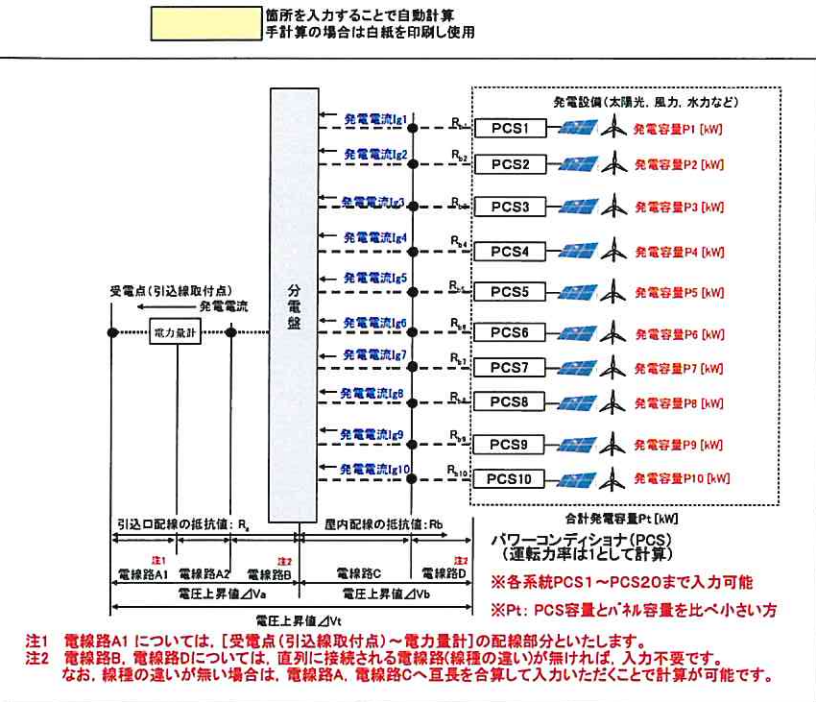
箇所を入力することで自動計算
手計算の場合は白紙を印刷し使用

発電設備(太陽光, 風力, 水力など)

発電電流Ig1 $R_{b1}$ PCS1 発電容量P1 [kW]
発電電流Ig2 $R_{b2}$ PCS2 発電容量P2 [kW]
発電電流Ig3 $R_{b3}$ PCS3 発電容量P3 [kW]
発電電流Ig4 $R_{b4}$ PCS4 発電容量P4 [kW]
発電電流Ig5 $R_{b5}$ PCS5 発電容量P5 [kW]
発電電流Ig6 $R_{b6}$ PCS6 発電容量P6 [kW]
発電電流Ig7 $R_{b7}$ PCS7 発電容量P7 [kW]
発電電流Ig8 $R_{b8}$ PCS8 発電容量P8 [kW]
発電電流Ig9 $R_{b9}$ PCS9 発電容量P9 [kW]
発電電流Ig10 $R_{b10}$ PCS10 発電容量P10 [kW]

受電点(引込線取付点)
発電電流
電力量計
分電盤

合計発電容量Pt [kW]

引込口配線の抵抗値: $R_a$
屋内配線の抵抗値: Rb

パワーコンディショナ(PCS)
(運転力率は1として計算)

注1
電線路A1 電線路A2
注2
電線路B
電線路C
注2
電線路D

電圧上昇値⊿Va
電圧上昇値⊿Vb
電圧上昇値⊿Vt

※各系統PCS1～PCS20まで入力可能
※Pt: PCS容量とパネル容量を比べ小さい方

注1 電線路A1 については, [受電点(引込線取付点)～電力量計]の配線部分といたします。
注2 電線路B, 電線路Dについては, 直列に接続される電線路(線種の違い)が無ければ, 入力不要です。
なお, 線種の違いが無い場合は, 電線路A, 電線路Cへ亘長を合算して入力いただくことで計算が可能です。